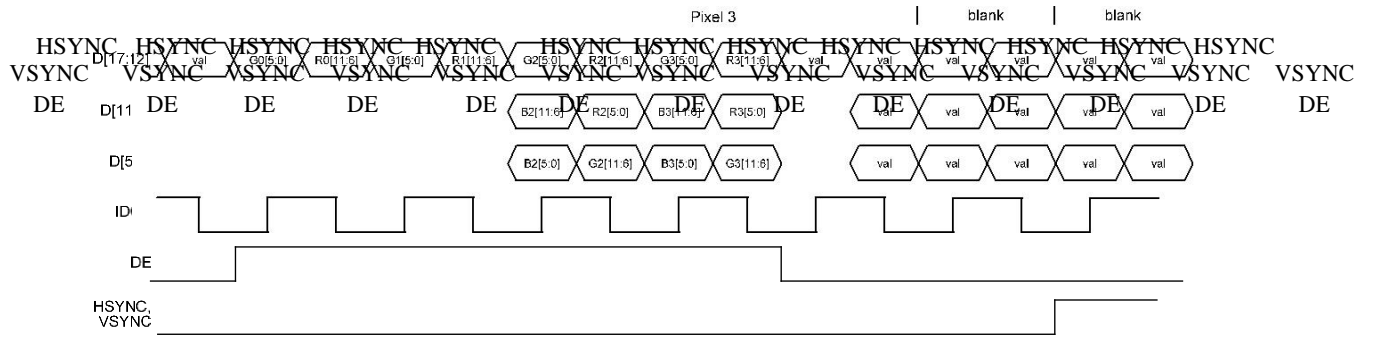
Pixel 3 | blank | blank

HSYNC HSYNC HSYNC HSYNC HSYNC HSYNC HSYNC HSYNC HSYNC HSYNC HSYNC HSYNC HSYNC
VSYNC VSYNC VSYNC VSYNC VSYNC VSYNC VSYNC VSYNC VSYNC VSYNC VSYNC VSYNC VSYNC
DE DE DE DE DE DE DE DE DE DE DE DE DE

D[17:12] val G0[5:0] R0[11:6] G1[5:0] R1[11:6] G2[5:0] R2[11:6] G3[5:0] R3[11:6] val val val val val val

D[11 B2[11:6] R2[5:0] B3[11:6] R3[5:0] val val val val val

D[5 B2[5:0] G2[11:6] B3[5:0] G3[11:6] val val val val val

ID(

DE

HSYNC, VSYNC